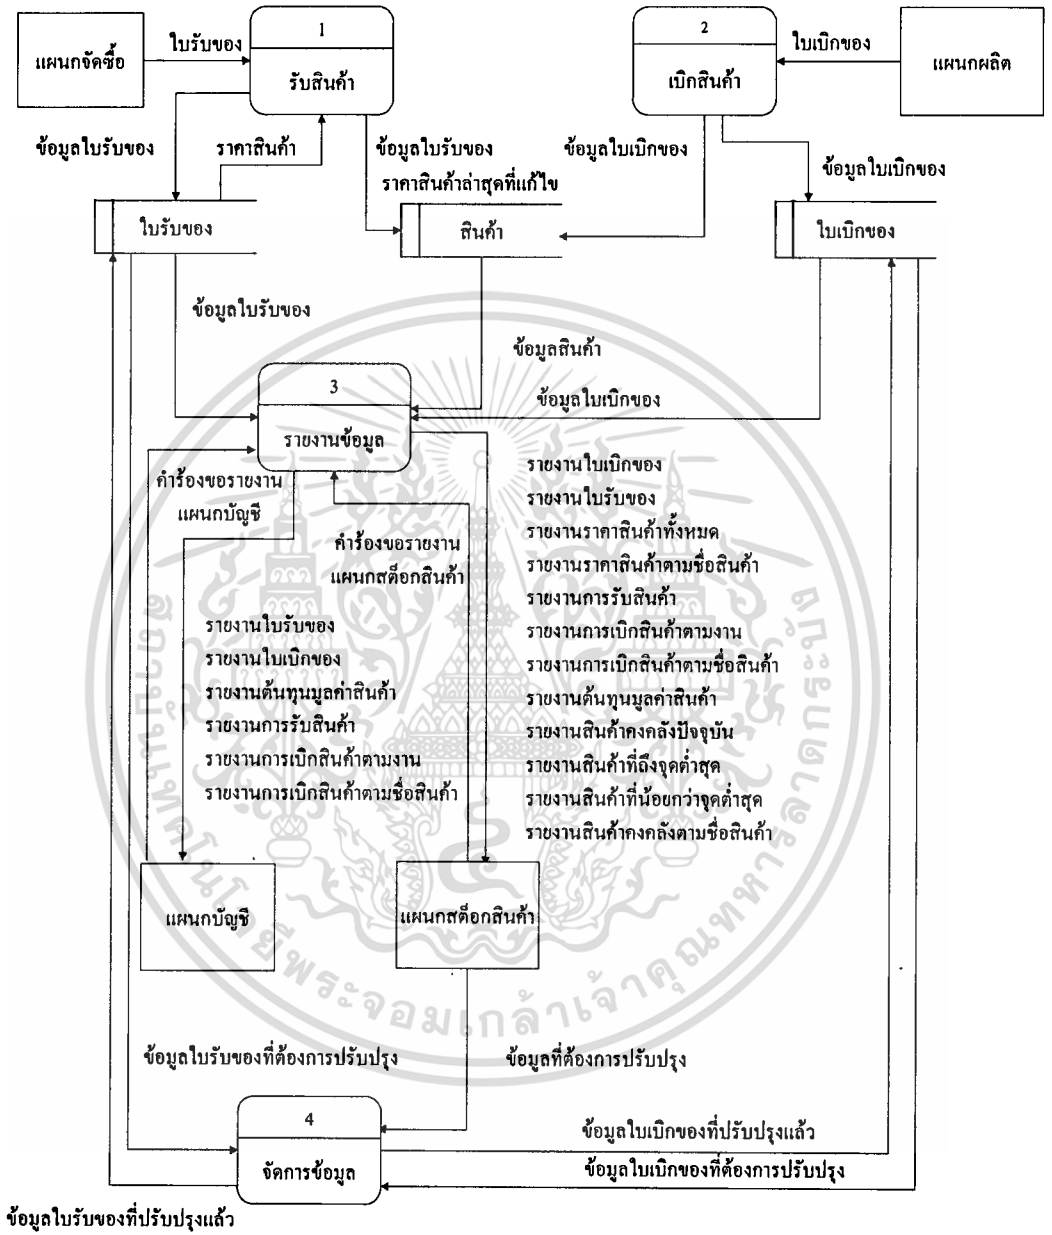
แผนกจัดซื้อ

ใบรับของ

1

รับสินค้า

2

เบิกสินค้า

ใบเบิกของ

แผนกผลิต

ข้อมูลใบรับของ

ราคาสินค้า

ข้อมูลใบรับของ
ราคาสินค้าล่าสุดที่แก้ไข

ข้อมูลใบเบิกของ

ข้อมูลใบเบิกของ

ใบรับของ

สินค้า

ใบเบิกของ

ข้อมูลใบรับของ

ข้อมูลสินค้า

3

รายงานข้อมูล

ข้อมูลใบเบิกของ

คำร้องขอรายงาน
แผนกบัญชี

คำร้องขอรายงาน
แผนกสต็อกสินค้า

รายงานใบเบิกของ
รายงานใบรับของ
รายงานราคาสินค้าทั้งหมด
รายงานราคาสินค้าตามชื่อสินค้า
รายงานการรับสินค้า
รายงานการเบิกสินค้าตามงาน
รายงานการเบิกสินค้าตามชื่อสินค้า
รายงานต้นทุนมูลค่าสินค้า
รายงานสินค้าคงคลังปัจจุบัน
รายงานสินค้าที่ถึงจุดต่ำสุด
รายงานสินค้าที่น้อยกว่าจุดต่ำสุด
รายงานสินค้าคงคลังตามชื่อสินค้า

รายงานใบรับของ
รายงานใบเบิกของ
รายงานต้นทุนมูลค่าสินค้า
รายงานการรับสินค้า
รายงานการเบิกสินค้าตามงาน
รายงานการเบิกสินค้าตามชื่อสินค้า

แผนกบัญชี

แผนกสต็อกสินค้า

ข้อมูลใบรับของที่ต้องการปรับปรุง

ข้อมูลที่ต้องการปรับปรุง

4

จัดการข้อมูล

ข้อมูลใบเบิกของที่ปรับปรุงแล้ว

ข้อมูลใบเบิกของที่ต้องการปรับปรุง

ข้อมูลใบรับของที่ปรับปรุงแล้ว